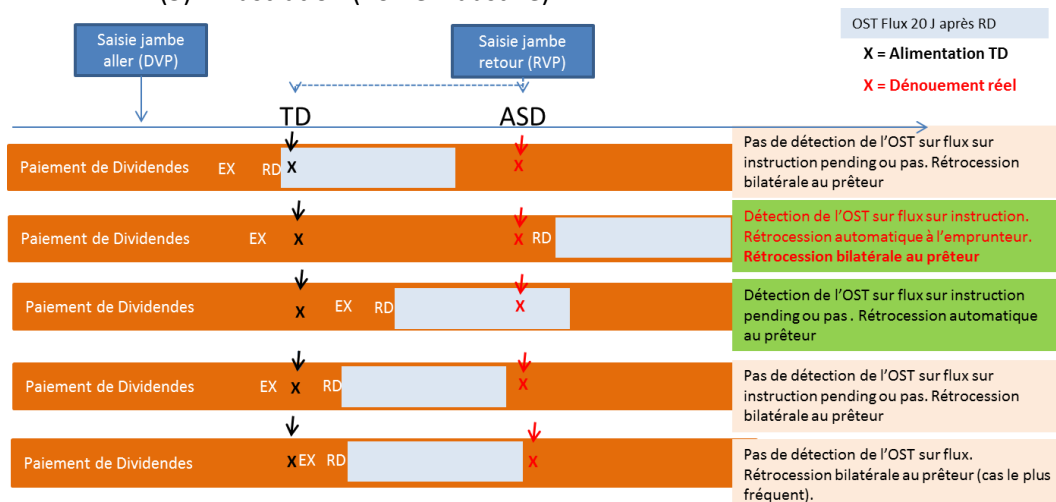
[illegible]

OST Flux 20 J après RD

X = Alimentation TD

X = Dénouement réel

Saisie jambe aller (DVP)

Saisie jambe retour (RVP)

TD

ASD

Paiement de Dividendes EX RD X X

Pas de détection de l'OST sur flux sur instruction pending ou pas. Rétrocession bilatérale au prêteur

Paiement de Dividendes EX X X RD

Détection de l'OST sur flux sur instruction. Rétrocession automatique à l'emprunteur. Rétrocession bilatérale au prêteur

Paiement de Dividendes X EX RD X

Détection de l'OST sur flux sur instruction pending ou pas . Rétrocession automatique au prêteur

Paiement de Dividendes EX X RD X

Pas de détection de l'OST sur flux sur instruction pending ou pas. Rétrocession bilatérale au prêteur

Paiement de Dividendes X EX RD X

Pas de détection de l'OST sur flux. Rétrocession bilatérale au prêteur (cas le plus fréquent).